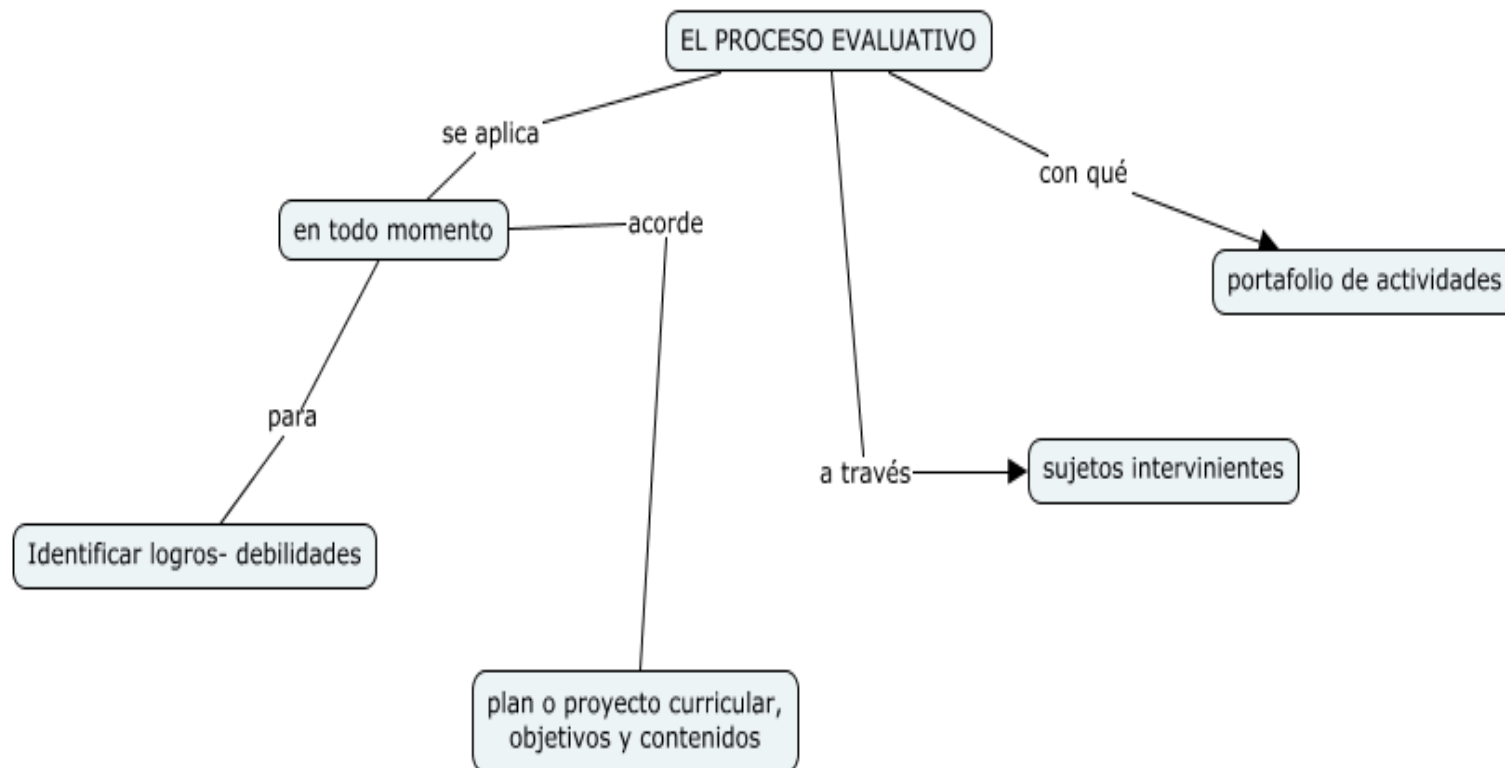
EL PROCESO EVALUATIVO

se aplica

en todo momento

acorde

para

Identificar logros- debilidades

plan o proyecto curricular, objetivos y contenidos

a través

sujetos intervinientes

con qué

portafolio de actividades